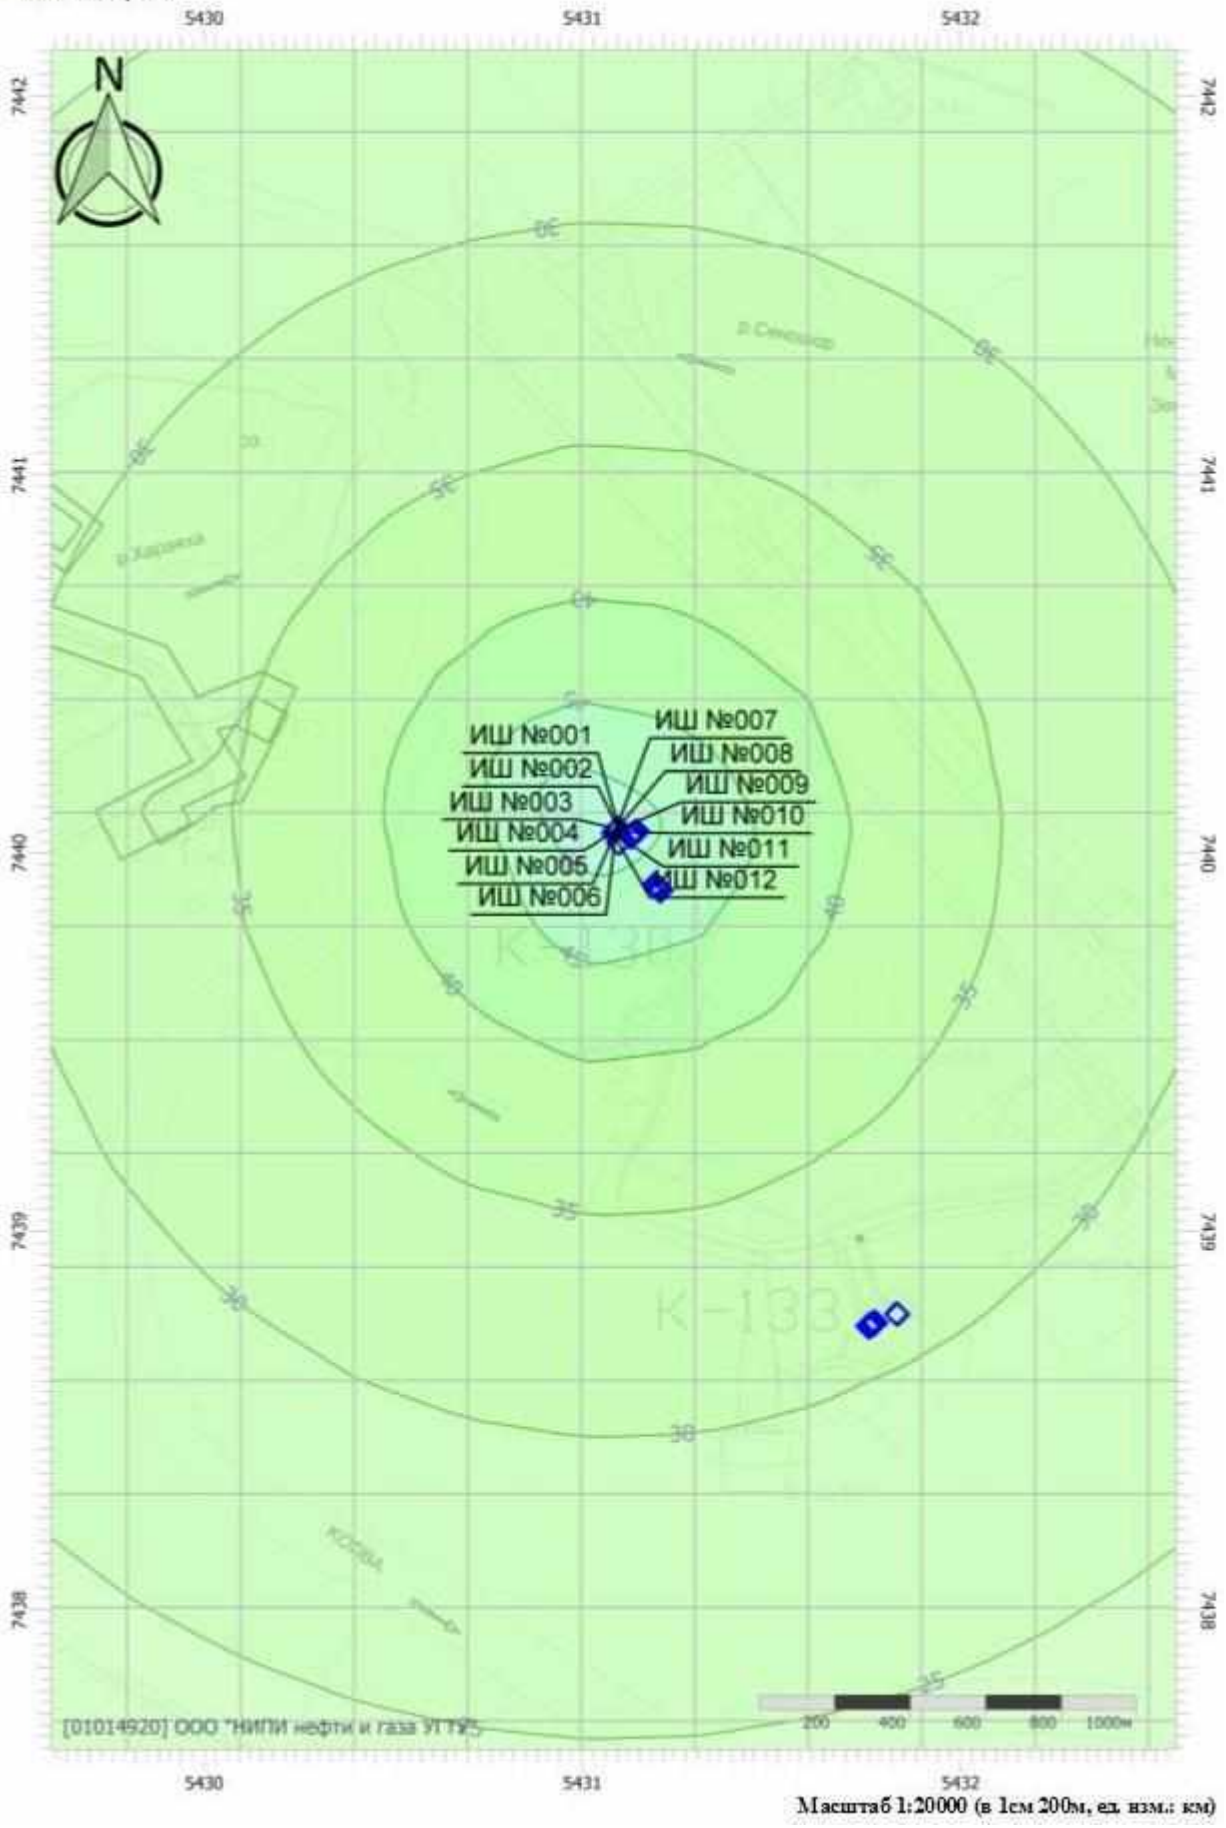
5430
5431
5432
7442
7442
N
30
30
р.Сенокар
30
7441
7441
35
35
р.Харовка
40
50
ИШ №001
ИШ №002
ИШ №003
ИШ №004
ИШ №005
ИШ №006
ИШ №007
ИШ №008
ИШ №009
ИШ №010
ИШ №011
ИШ №012
7440
7440
35
40
К-131
45
40
35
35
7439
7439
30
30
К-133
30
7438
7438
25
200
400
600
800
1000м
[01014920] ООО "НИПИ нефти и газа УГТУ"
5430
5431
5432
Масштаб 1:20000 (в 1см 200м, ед. изм.: км)